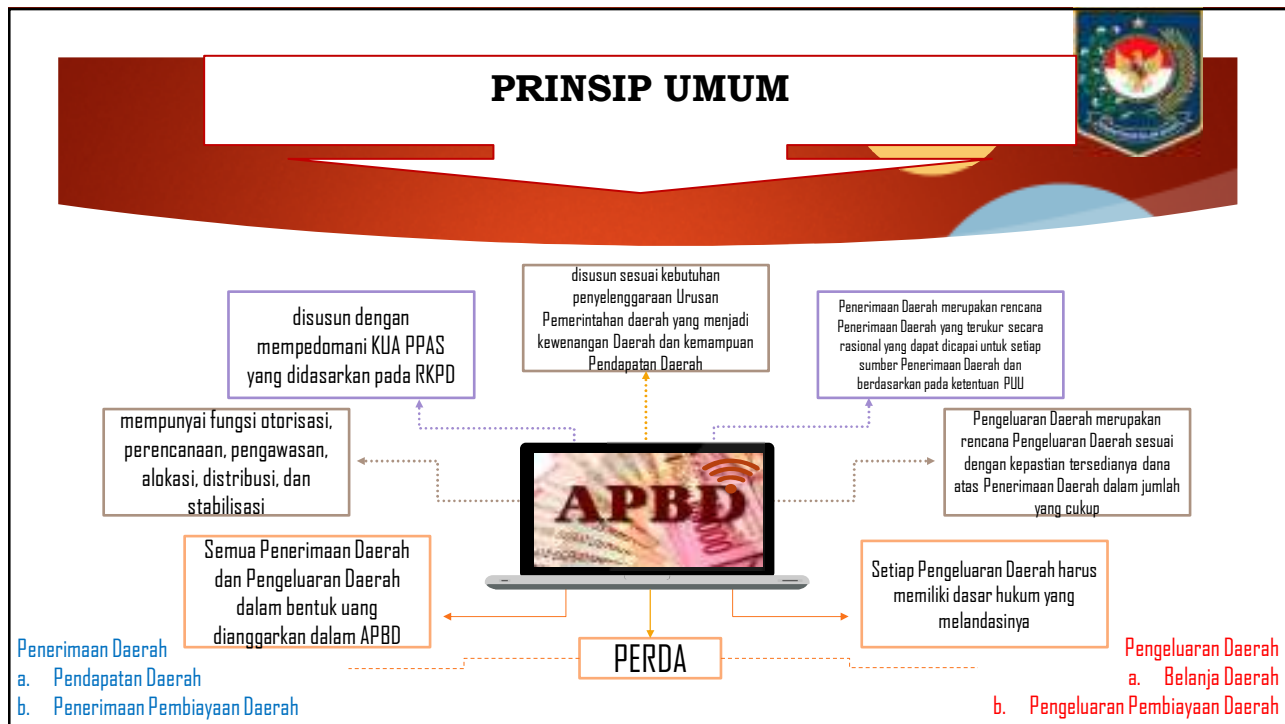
PRINSIP UMUM

disusun dengan mempedomani KUA PPAS yang didasarkan pada RKPD

disusun sesuai kebutuhan penyelenggaraan Urusan Pemerintahan daerah yang menjadi kewenangan Daerah dan kemampuan Pendapatan Daerah

Penerimaan Daerah merupakan rencana Penerimaan Daerah yang terukur secara rasional yang dapat dicapai untuk setiap sumber Penerimaan Daerah dan berdasarkan pada ketentuan PUU

mempunyai fungsi otorisasi, perencanaan, pengawasan, alokasi, distribusi, dan stabilisasi

APBD

Pengeluaran Daerah merupakan rencana Pengeluaran Daerah sesuai dengan kepastian tersedianya dana atas Penerimaan Daerah dalam jumlah yang cukup

Semua Penerimaan Daerah dan Pengeluaran Daerah dalam bentuk uang dianggarkan dalam APBD

Setiap Pengeluaran Daerah harus memiliki dasar hukum yang melandasinya

PERDA

Penerimaan Daerah
a. Pendapatan Daerah
b. Penerimaan Pembiayaan Daerah

Pengeluaran Daerah
a. Belanja Daerah
b. Pengeluaran Pembiayaan Daerah